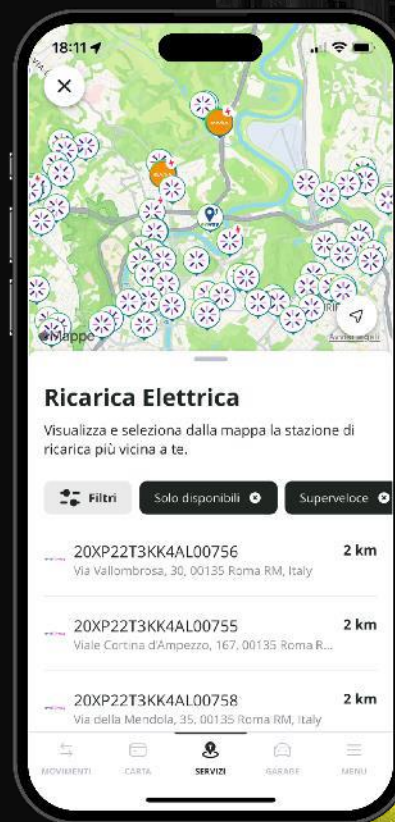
18:11

Mappe

Ricarica Elettrica

Visualizza e seleziona dalla mappa la stazione di ricarica più vicina a te.

Filtri

Solo disponibili

Superveloce

20XP22T3KK4AL00756
Via Vallombrosa, 30, 00135 Roma RM, Italy
2 km

20XP22T3KK4AL00755
Viale Cortina d'Ampezzo, 167, 00135 Roma R...
2 km

20XP22T3KK4AL00758
Via della Mendola, 35, 00135 Roma RM, Italy
2 km

MOVIMENTI
CARTA
SERVIZI
GARAGE
MENU